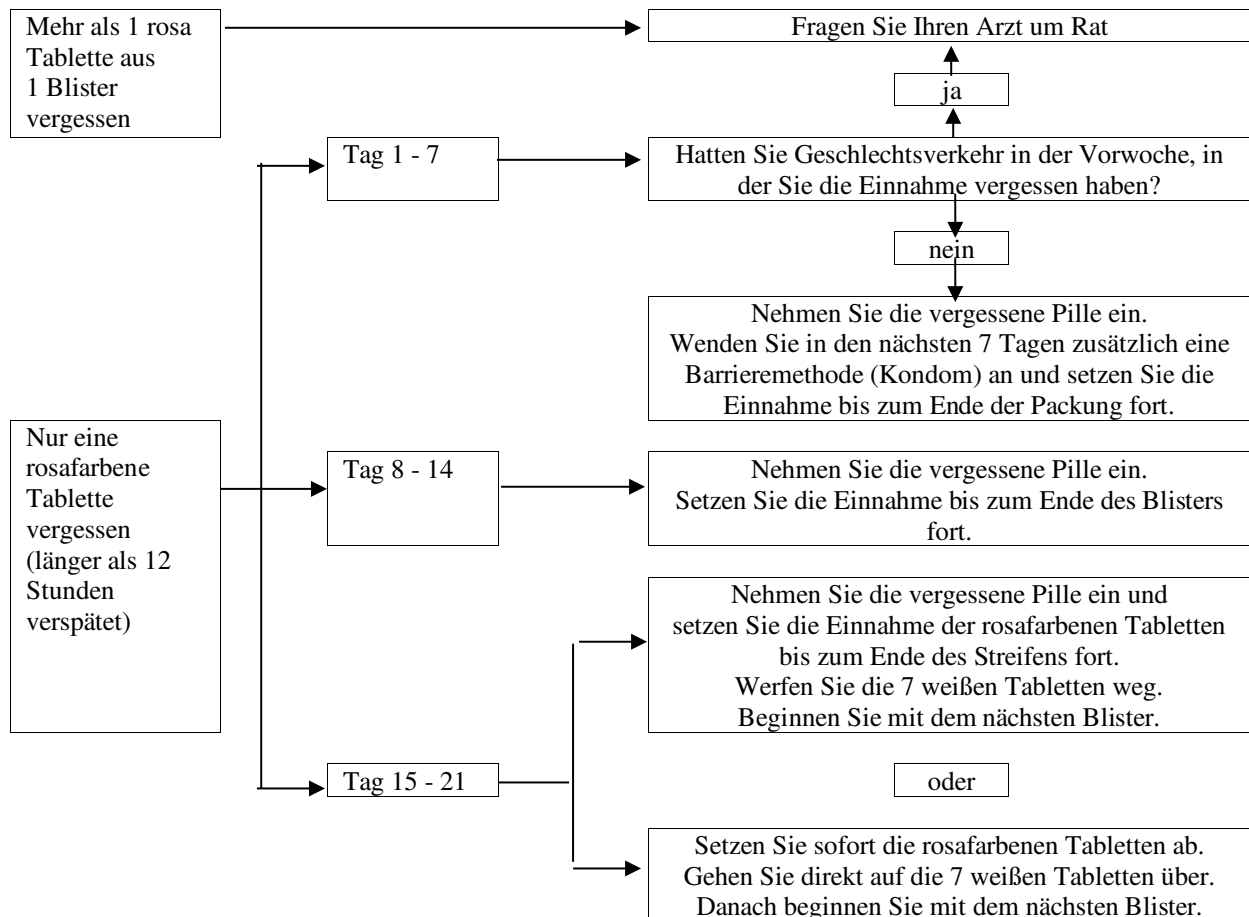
Mehr als 1 rosa Tablette aus 1 Blister vergessen

Fragen Sie Ihren Arzt um Rat

ja

Tag 1 - 7

Hatten Sie Geschlechtsverkehr in der Vorwoche, in der Sie die Einnahme vergessen haben?

nein

Nehmen Sie die vergessene Pille ein.
Wenden Sie in den nächsten 7 Tagen zusätzlich eine Barrieremethode (Kondom) an und setzen Sie die Einnahme bis zum Ende der Packung fort.

Nur eine rosafarbene Tablette vergessen (länger als 12 Stunden verspätet)

Tag 8 - 14

Nehmen Sie die vergessene Pille ein.
Setzen Sie die Einnahme bis zum Ende des Blisters fort.

Nehmen Sie die vergessene Pille ein und setzen Sie die Einnahme der rosafarbenen Tabletten bis zum Ende des Streifens fort.
Werfen Sie die 7 weißen Tabletten weg.
Beginnen Sie mit dem nächsten Blister.

Tag 15 - 21

oder

Setzen Sie sofort die rosafarbenen Tabletten ab.
Gehen Sie direkt auf die 7 weißen Tabletten über.
Danach beginnen Sie mit dem nächsten Blister.